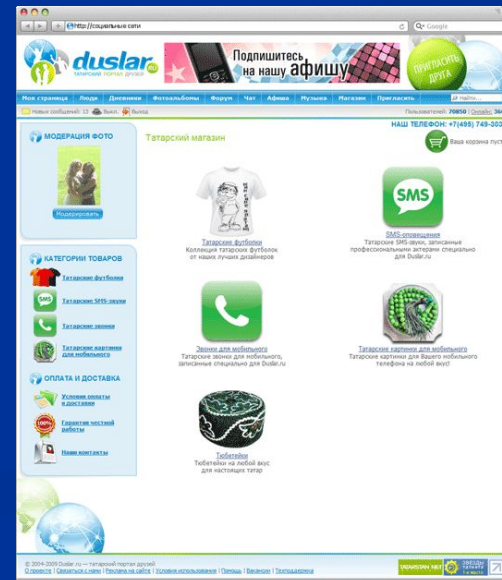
http://социальные сети

Google

duslar.ru
ТАТАРСКИЙ ПОРТАЛ ДРУЗЕЙ

Подпишитесь на нашу афишу

ПРИГЛАСИТЬ ДРУГА

Моя страница | Люди | Дневники | Фотоальбомы | Форум | Чат | Афиша | Музыка | Магазин | Пригласить

Новых сообщений | Выход | Выход

Пользователей: 70850 | Онлайн: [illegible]

НАШ ТЕЛЕФОН: +7(495) 749-30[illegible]

Ваша корзина пуст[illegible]

МОДЕРАЦИЯ ФОТО

Модерировать

КАТЕГОРИИ ТОВАРОВ

Татарские футболки

Татарские SMS-звуки

Татарские звонки

Татарские картинки для мобильного

ОПЛАТА И ДОСТАВКА

Условия оплаты и доставки

Гарантия честной работы

Наши контакты

Татарский магазин

Татарские футболки
Коллекция татарских футболок от наших лучших дизайнеров

SMS
SMS-оповещения
Татарские SMS-звуки, записанные профессиональными актерами специально для Duslar.ru

Звонки для мобильного
Татарские звонки для мобильного, записанные специально для Duslar.ru

Татарские картинки для мобильного
Татарские картинки для Вашего мобильного телефона на любой вкус!

Тюбетейки
Тюбетейки на любой вкус для настоящих татар

© 2004-2009 Duslar.ru — татарский портал друзей
О проекте | Связаться с нами | Реклама на сайте | Условия использования | Помощь | Вакансии | Техподдержка

TATARSTAN.NET | ЗВЕЗДЫ ТАТАРСТАНА